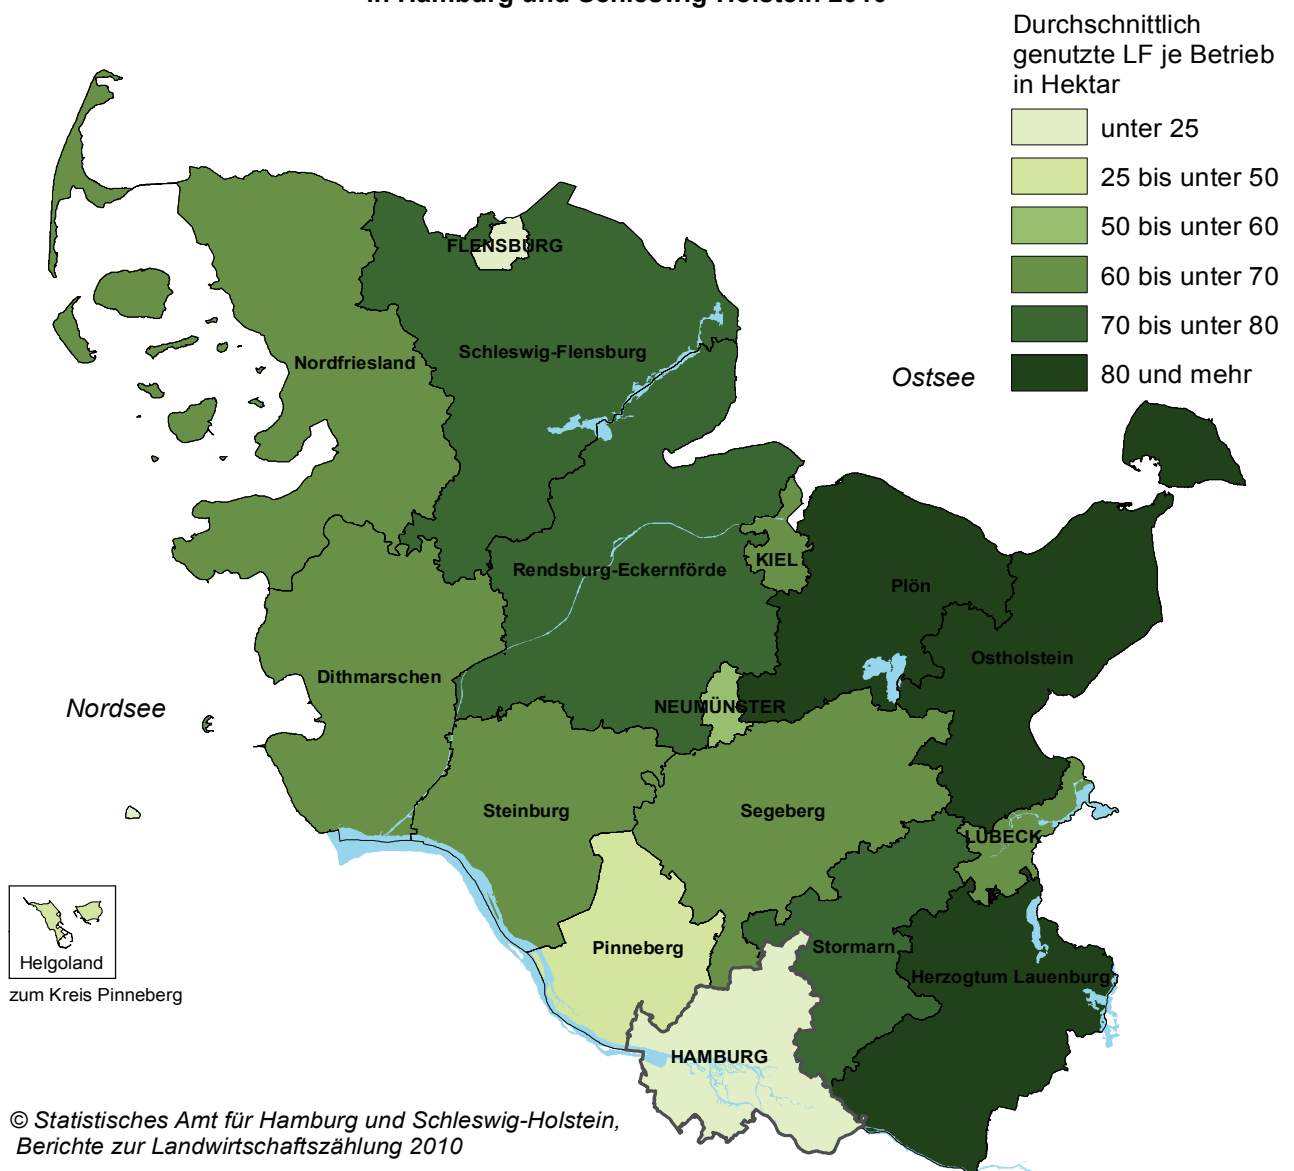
in Hamburg und Schleswig-Holstein 2010

Durchschnittlich genutzte LF je Betrieb in Hektar

unter 25
25 bis unter 50
50 bis unter 60
60 bis unter 70
70 bis unter 80
80 und mehr

Ostsee

Nordsee

FLENSBURG
Schleswig-Flensburg
Nordfriesland
Rendsburg-Eckernförde
KIEL
Plön
Ostholstein
Dithmarschen
NEUMÜNSTER
Steinburg
Segeberg
LÜBECK
Pinneberg
Stormarn
Herzogtum Lauenburg
HAMBURG

Helgoland
zum Kreis Pinneberg

© Statistisches Amt für Hamburg und Schleswig-Holstein, Berichte zur Landwirtschaftszählung 2010